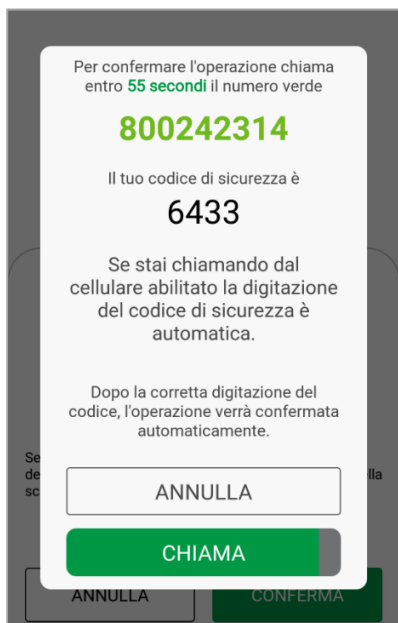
Per confermare l'operazione chiama entro 55 secondi il numero verde

800242314

Il tuo codice di sicurezza è

6433

Se stai chiamando dal cellulare abilitato la digitazione del codice di sicurezza è automatica.

Dopo la corretta digitazione del codice, l'operazione verrà confermata automaticamente.

ANNULLA

CHIAMA

Se
de
sc

lla

ANNULLA

CONFERMA